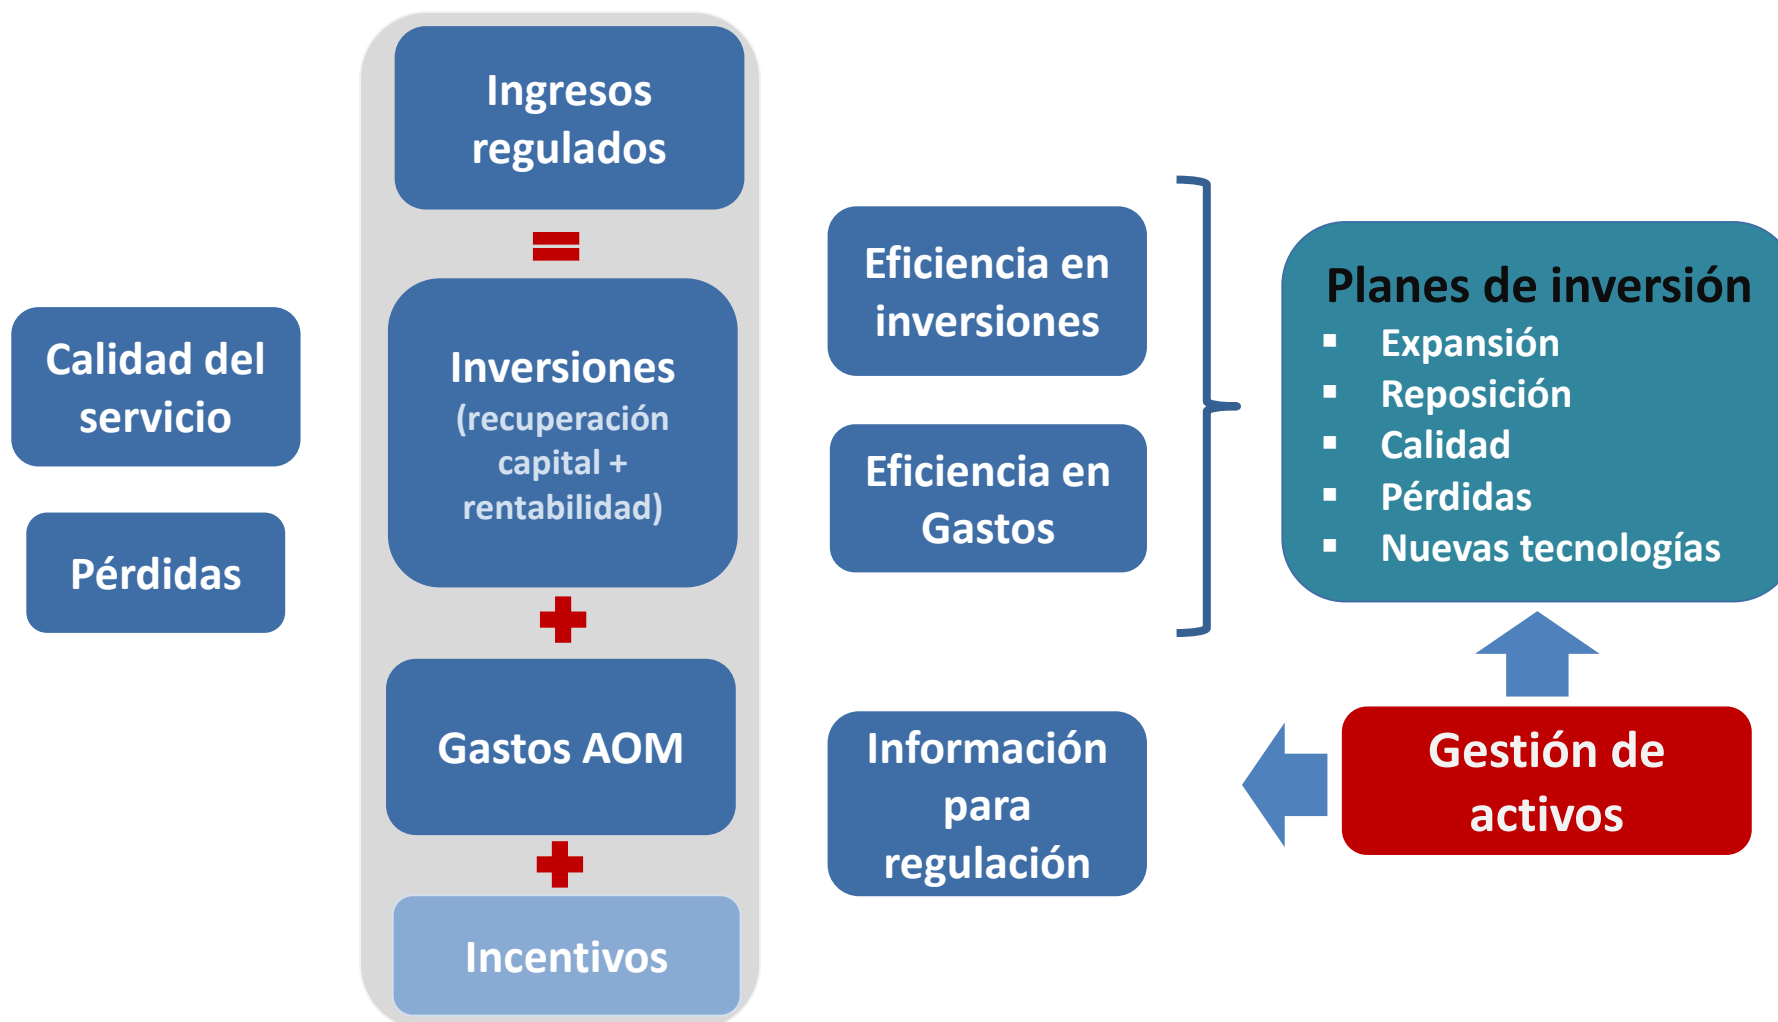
Calidad del servicio

Pérdidas

Ingresos regulados

=

Inversiones (recuperación capital + rentabilidad)

+

Gastos AOM

+

Incentivos

Eficiencia en inversiones

Eficiencia en Gastos

Información para regulación

Planes de inversión
- Expansión
- Reposición
- Calidad
- Pérdidas
- Nuevas tecnologías

Gestión de activos